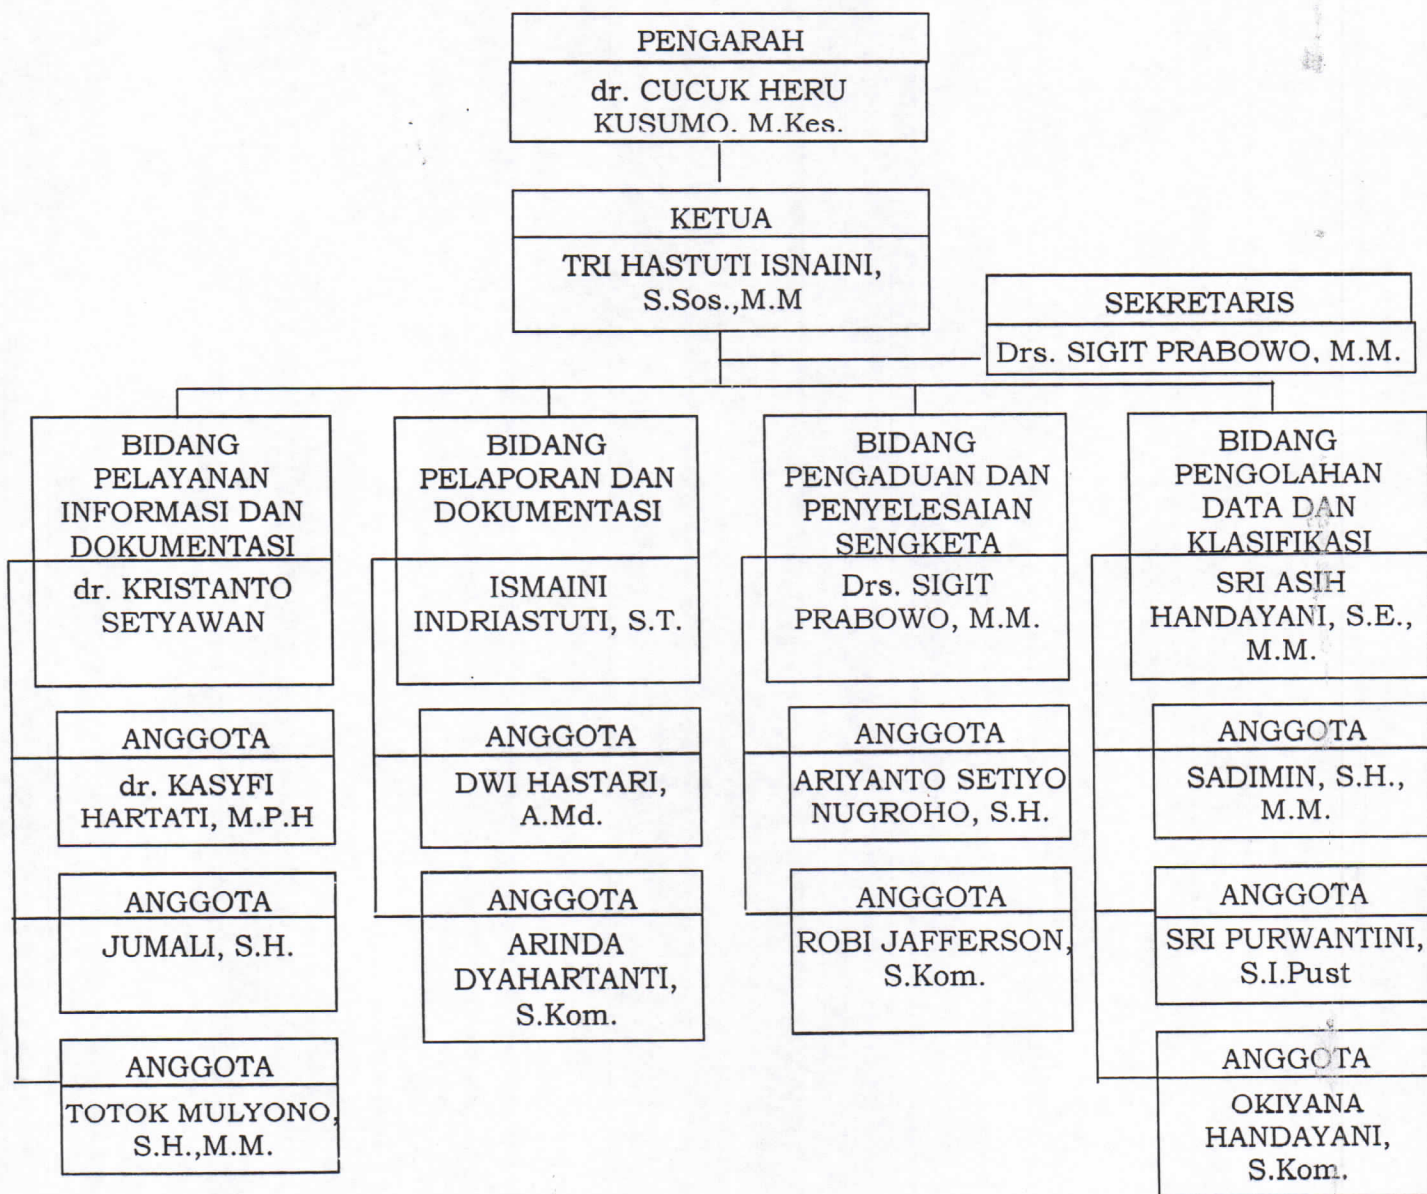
PENGARAH
dr. CUCUK HERU KUSUMO. M.Kes.

KETUA
TRI HASTUTI ISNAINI, S.Sos.,M.M

SEKRETARIS
Drs. SIGIT PRABOWO. M.M.

BIDANG PELAYANAN INFORMASI DAN DOKUMENTASI
dr. KRISTANTO SETYAWAN

ANGGOTA
dr. KASYFI HARTATI, M.P.H

ANGGOTA
JUMALI, S.H.

ANGGOTA
TOTOK MULYONO, S.H.,M.M.

BIDANG PELAPORAN DAN DOKUMENTASI
ISMAINI INDRIASTUTI, S.T.

ANGGOTA
DWI HASTARI, A.Md.

ANGGOTA
ARINDA DYAHARTANTI, S.Kom.

BIDANG PENGADUAN DAN PENYELESAIAN SENGKETA
Drs. SIGIT PRABOWO, M.M.

ANGGOTA
ARIYANTO SETIYO NUGROHO, S.H.

ANGGOTA
ROBI JAFFERSON, S.Kom.

BIDANG PENGOLAHAN DATA DAN KLASIFIKASI
SRI ASIH HANDAYANI, S.E., M.M.

ANGGOTA
SADIMIN, S.H., M.M.

ANGGOTA
SRI PURWANTINI, S.I.Pust

ANGGOTA
OKIYANA HANDAYANI, S.Kom.